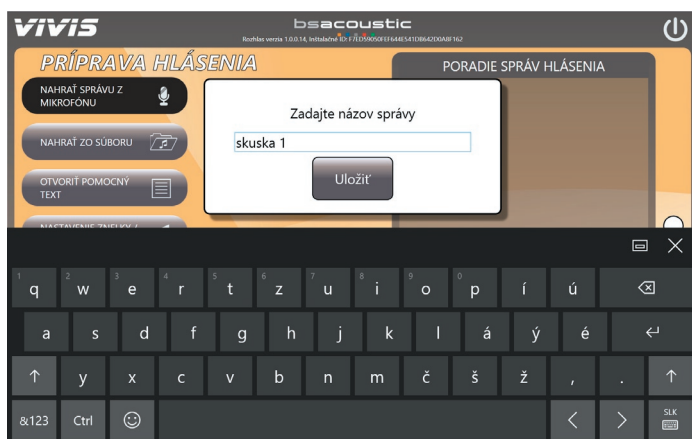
VIVIS

bsacoustic

Rozhlas verzia 1.0.0.14, Inštalačné ID: F7ED5905OFFE44E541D8642D0A8F162

PRÍPRAVA HLÁSENIA

PORADIE SPRÁV HLÁSENIA

NAHRAŤ SPRÁVU Z MIKROFÓNU

NAHRAŤ ZO SÚBORU

OTVORIŤ POMOCNÝ TEXT

NASTAVENIE ZNELKY / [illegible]

Zadajte názov správy

skuska 1

Uložiť

| 1 q | 2 w | 3 e | 4 r | 5 t | 6 z | 7 u | 8 i | 9 o | 0 p | í | ú | ⌫ |
|---|---|---|---|---|---|---|---|---|---|---|---|---|
| a | s | d | f | g | h | j | k | l | á | ý | é | ↵ |
| ↑ | y | x | c | v | b | n | m | č | š | ž | , | . | ↑ |
| &123 | Ctrl | ☺ | | | | | | | | < | > | SLK |